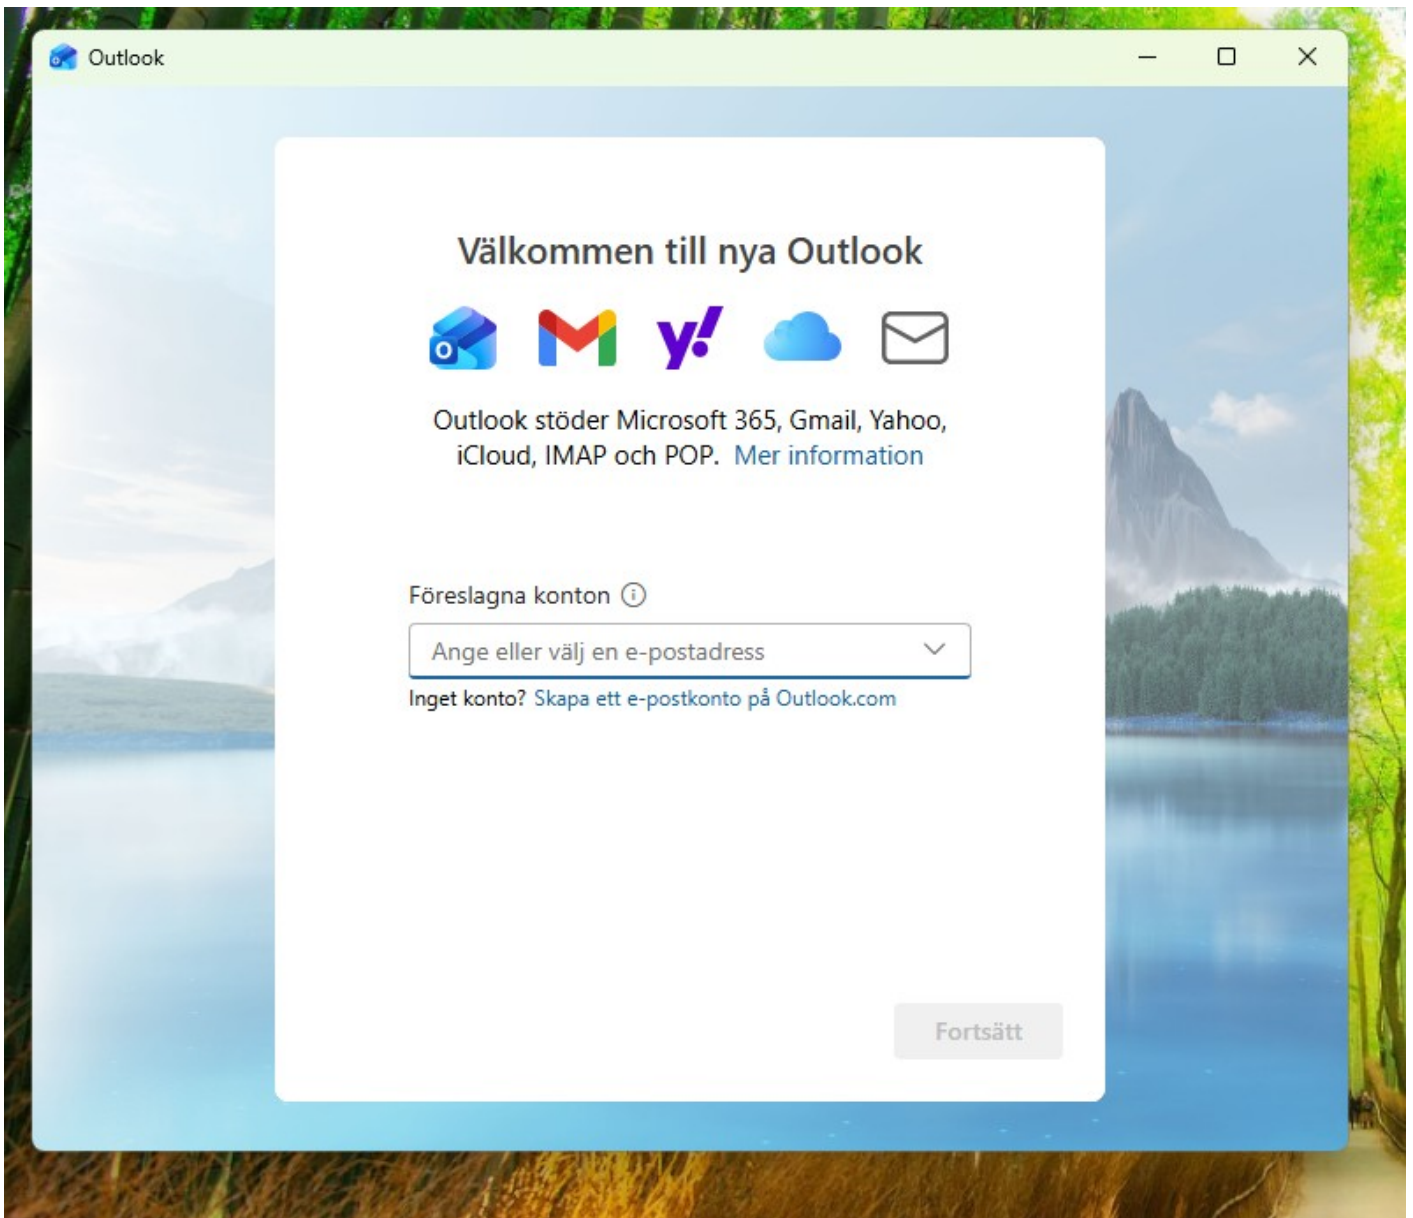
Outlook

Välkommen till nya Outlook

y!

Outlook stöder Microsoft 365, Gmail, Yahoo, iCloud, IMAP och POP. Mer information

Föreslagna konton

Ange eller välj en e-postadress

Inget konto? Skapa ett e-postkonto på Outlook.com

Fortsätt